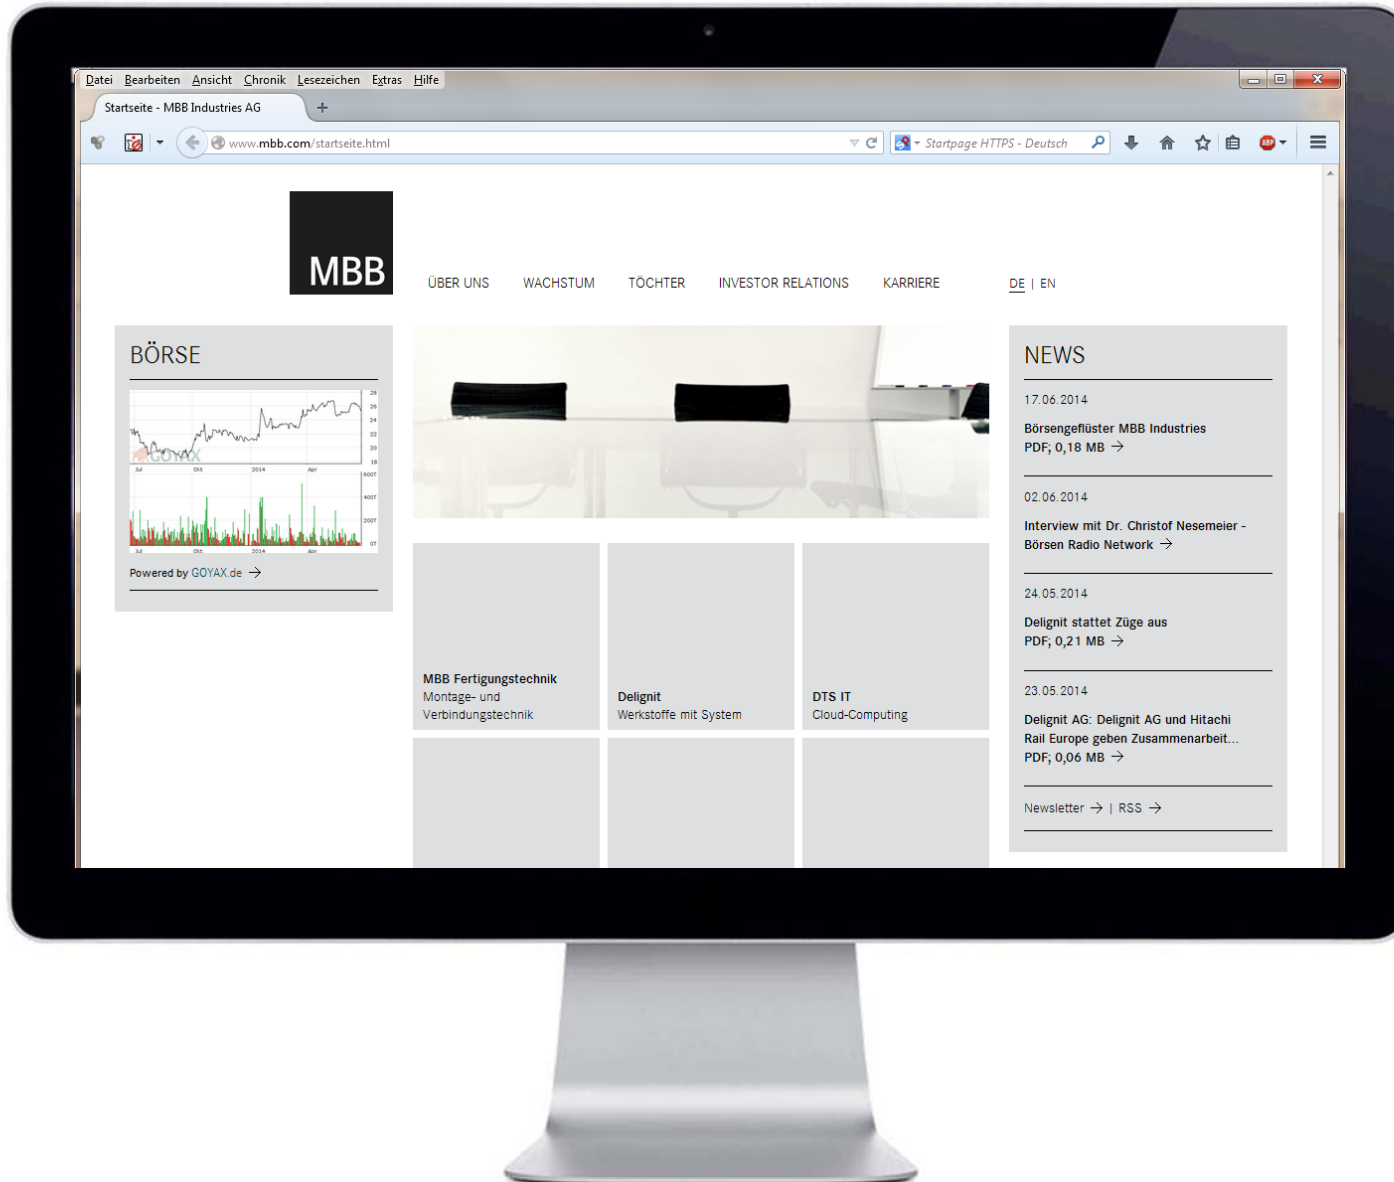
Datei Bearbeiten Ansicht Chronik Lesezeichen Extras Hilfe

Startseite - MBB Industries AG +

www.mbb.com/startseite.html

Startpage HTTPS - Deutsch

MBB

ÜBER UNS WACHSTUM TÖCHTER INVESTOR RELATIONS KARRIERE

DE | EN

BÖRSE

GOYAX

Jul Okt 2014 Apr

Powered by GOYAX.de →

MBB Fertigungstechnik
Montage- und Verbindungstechnik

Delignit
Werkstoffe mit System

DTS IT
Cloud-Computing

NEWS

17.06.2014

Börsengeflüster MBB Industries
PDF; 0,18 MB →

02.06.2014

Interview mit Dr. Christof Nesemeier - Börsen Radio Network →

24.05.2014

Delignit stattet Züge aus
PDF; 0,21 MB →

23.05.2014

Delignit AG: Delignit AG und Hitachi Rail Europe geben Zusammenarbeit...
PDF; 0,06 MB →

Newsletter → | RSS →